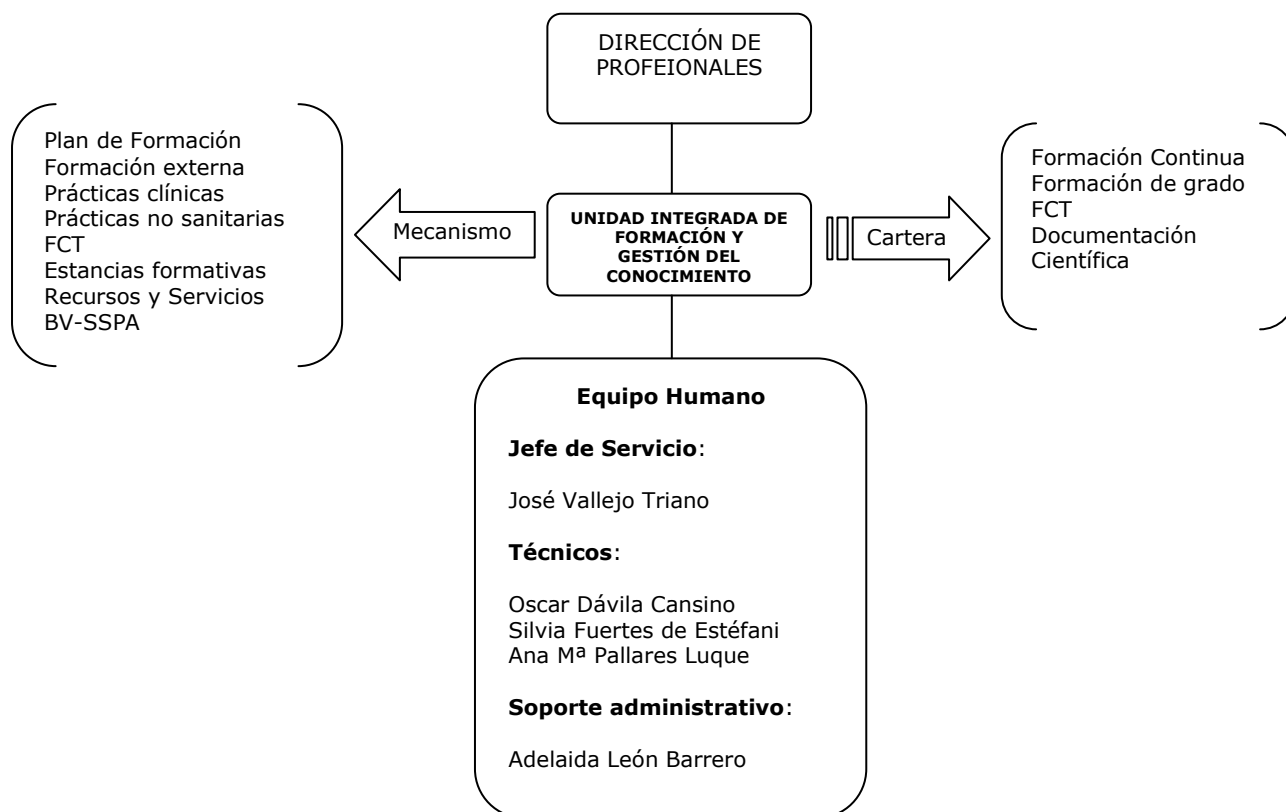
DIRECCIÓN DE PROFEIONALES

Plan de Formación
Formación externa
Prácticas clínicas
Prácticas no sanitarias
FCT
Estancias formativas
Recursos y Servicios
BV-SSPA

Mecanismo

UNIDAD INTEGRADA DE FORMACIÓN Y GESTIÓN DEL CONOCIMIENTO

Cartera

Formación Continua
Formación de grado
FCT
Documentación Científica

Equipo Humano

Jefe de Servicio:

José Vallejo Triano

Técnicos:

Oscar Dávila Cansino
Silvia Fuertes de Estéfani
Ana Mª Pallares Luque

Soporte administrativo:

Adelaida León Barrero